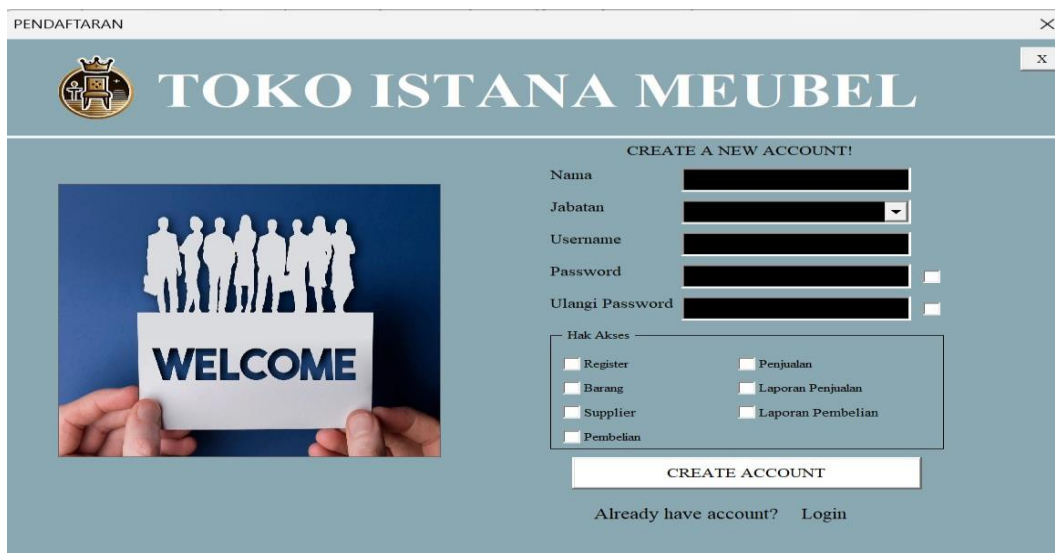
PENDAFTARAN

x

TOKO ISTANA MEUBEL

WELCOME

CREATE A NEW ACCOUNT!

Nama

Jabatan

Username

Password

Ulangi Password

Hak Akses

Register

Penjualan

Barang

Laporan Penjualan

Supplier

Laporan Pembelian

Pembelian

CREATE ACCOUNT

Already have account? Login